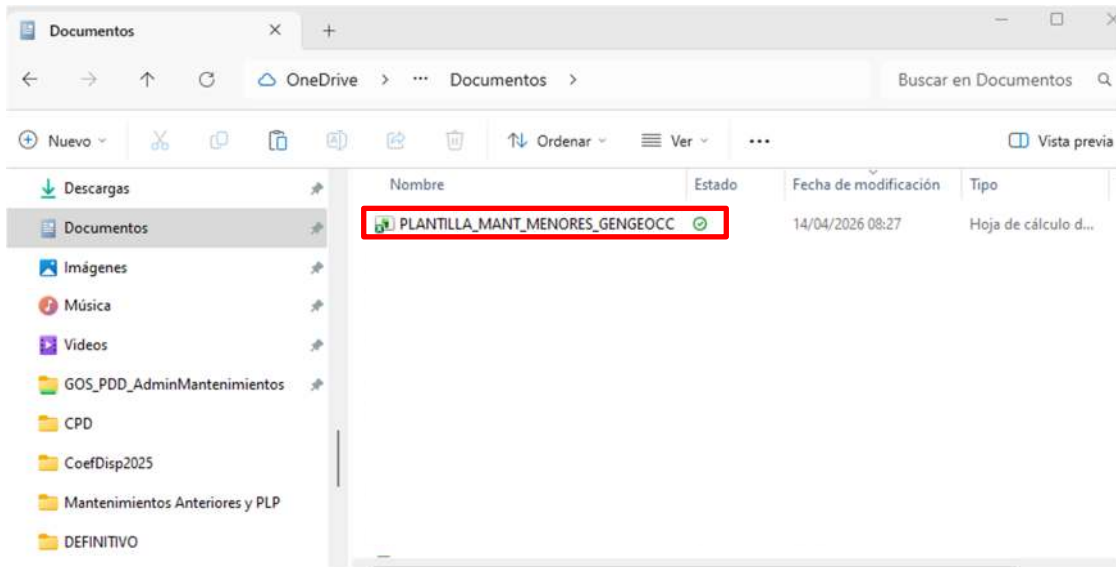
Documentos ×  +

← → ↑ C OneDrive > ··· Documentos >

Buscar en Documentos

Nuevo  Ordenar  Ver  ···  Vista previa

Descargas
Documentos
Imágenes
Música
Videos
GOS_PDD_AdminMantenimientos
CPD
CoefDisp2025
Mantenimientos Anteriores y PLP
DEFINITIVO

| Nombre | Estado | Fecha de modificación | Tipo |
|---|---|---|---|
| PLANTILLA_MANT_MENORES_GENGEOCC | | 14/04/2026 08:27 | Hoja de cálculo d... |